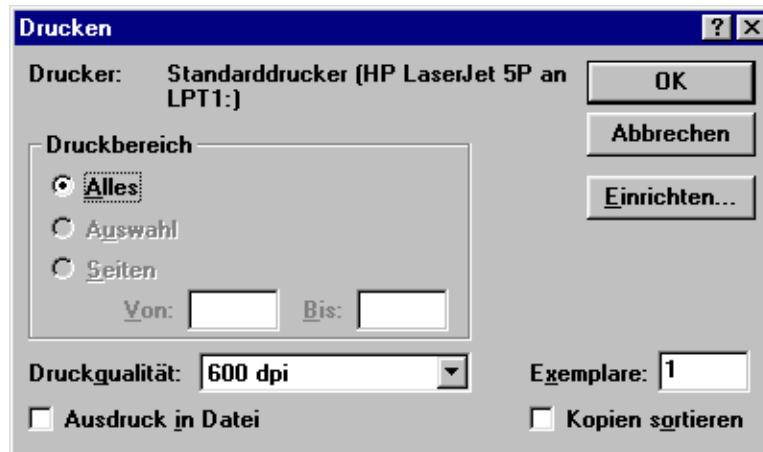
Drucken

?

Drucker: Standarddrucker (HP LaserJet 5P an LPT1:)

OK

Abbrechen

Einrichten...

Druckbereich

Alles

Auswahl

Seiten

Von:

Bis:

Druckqualität: 600 dpi

Exemplare: 1

Ausdruck in Datei

Kopien sortieren